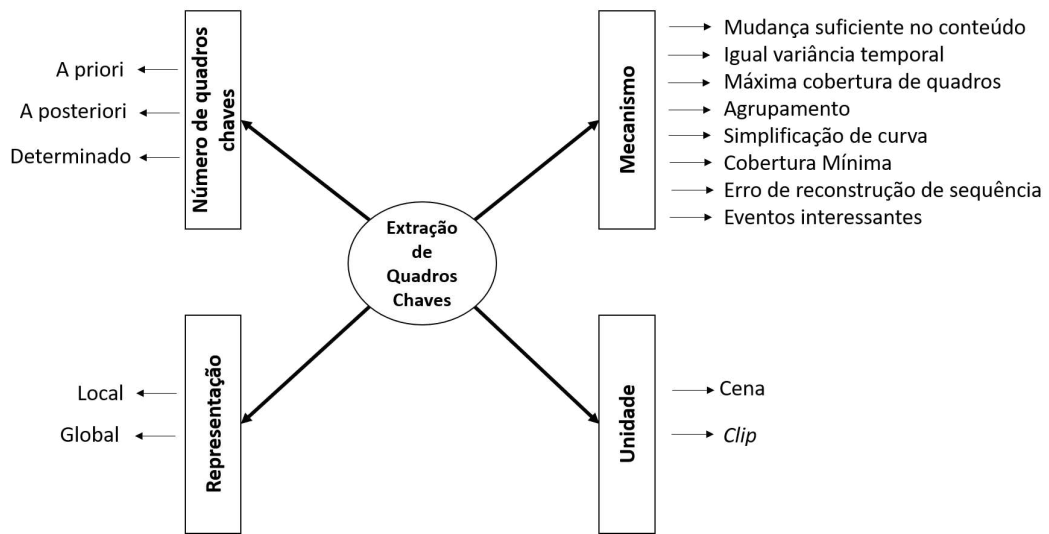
Extração de Quadros Chaves

Número de quadros chaves

A priori

A posteriori

Determinado

Mecanismo

Mudança suficiente no conteúdo

Igual variância temporal

Máxima cobertura de quadros

Agrupamento

Simplificação de curva

Cobertura Mínima

Erro de reconstrução de sequência

Eventos interessantes

Representação

Local

Global

Unidade

Cena

Clip